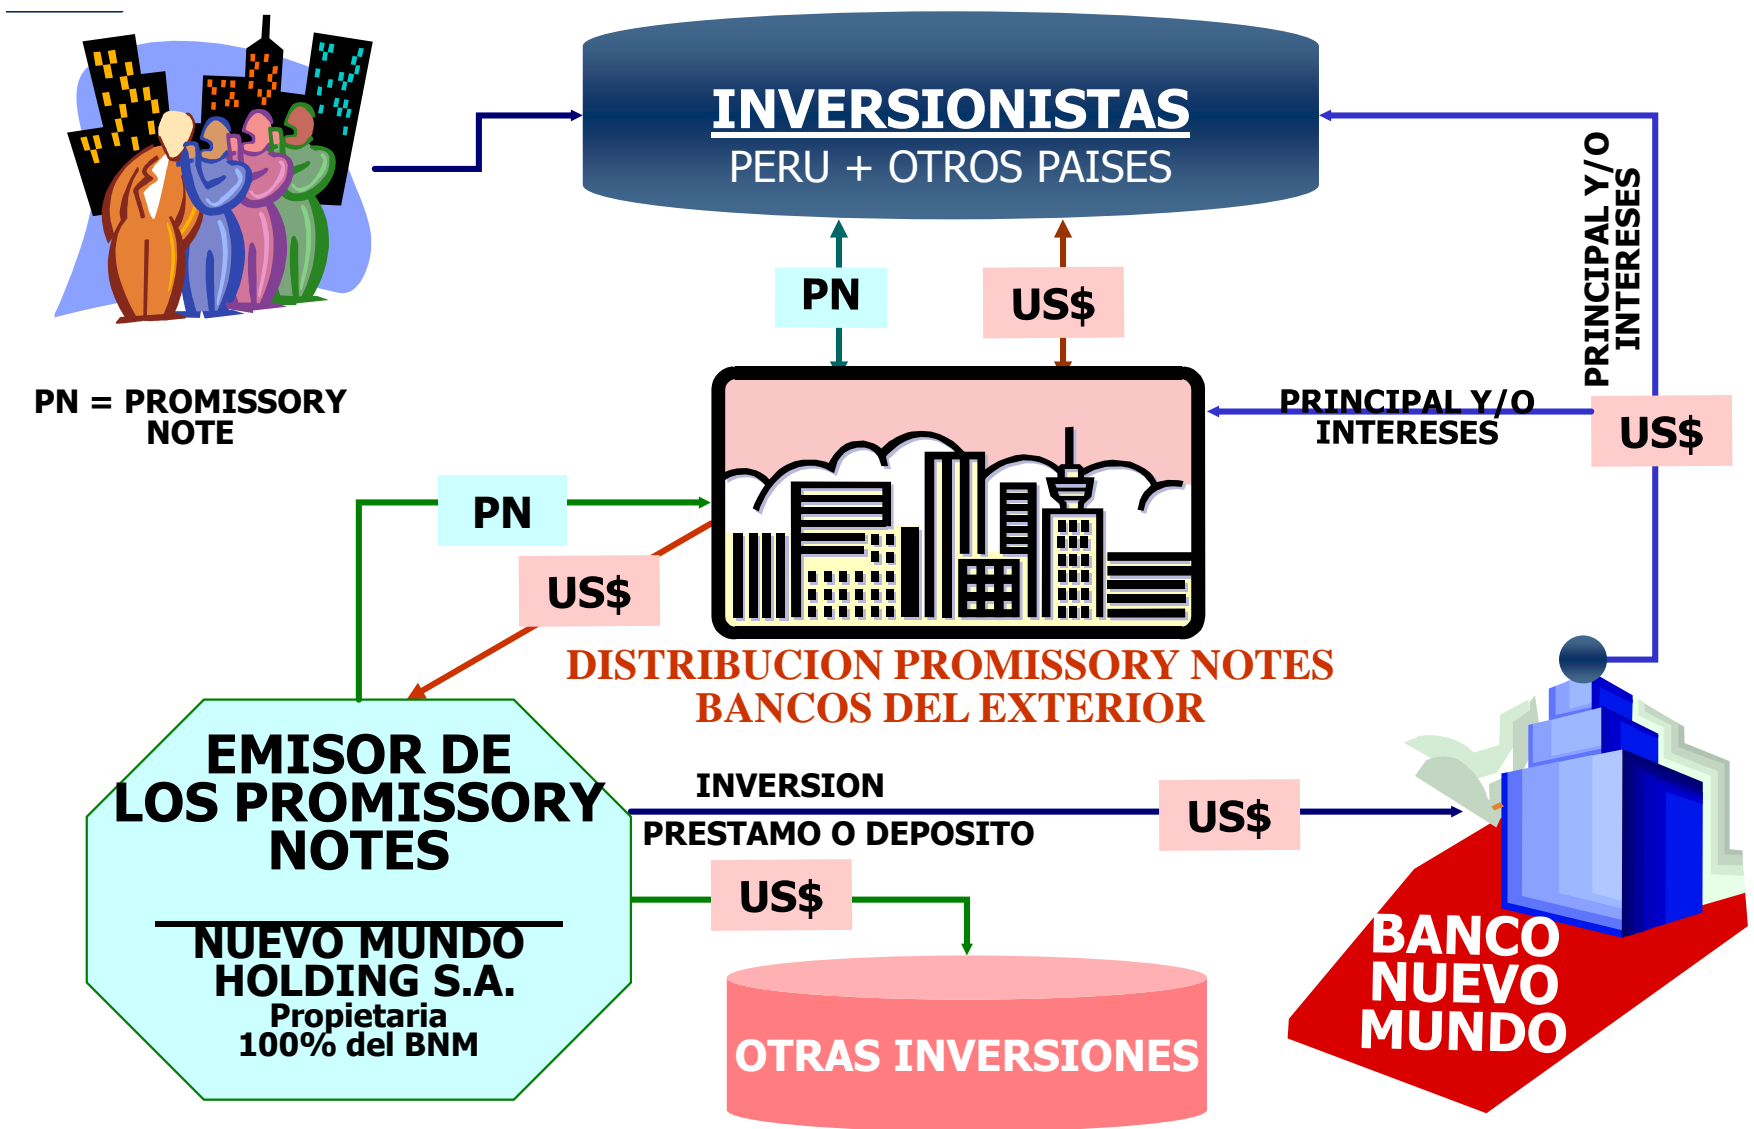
INVERSIONISTAS
PERU + OTROS PAISES

PN

US$

PRINCIPAL Y/O INTERESES

PN = PROMISSORY NOTE

PRINCIPAL Y/O INTERESES

US$

PN

US$

DISTRIBUCION PROMISSORY NOTES
BANCOS DEL EXTERIOR

EMISOR DE LOS PROMISSORY NOTES

NUEVO MUNDO HOLDING S.A.
Propietaria 100% del BNM

INVERSION

US$

PRESTAMO O DEPOSITO

US$

OTRAS INVERSIONES

BANCO NUEVO MUNDO